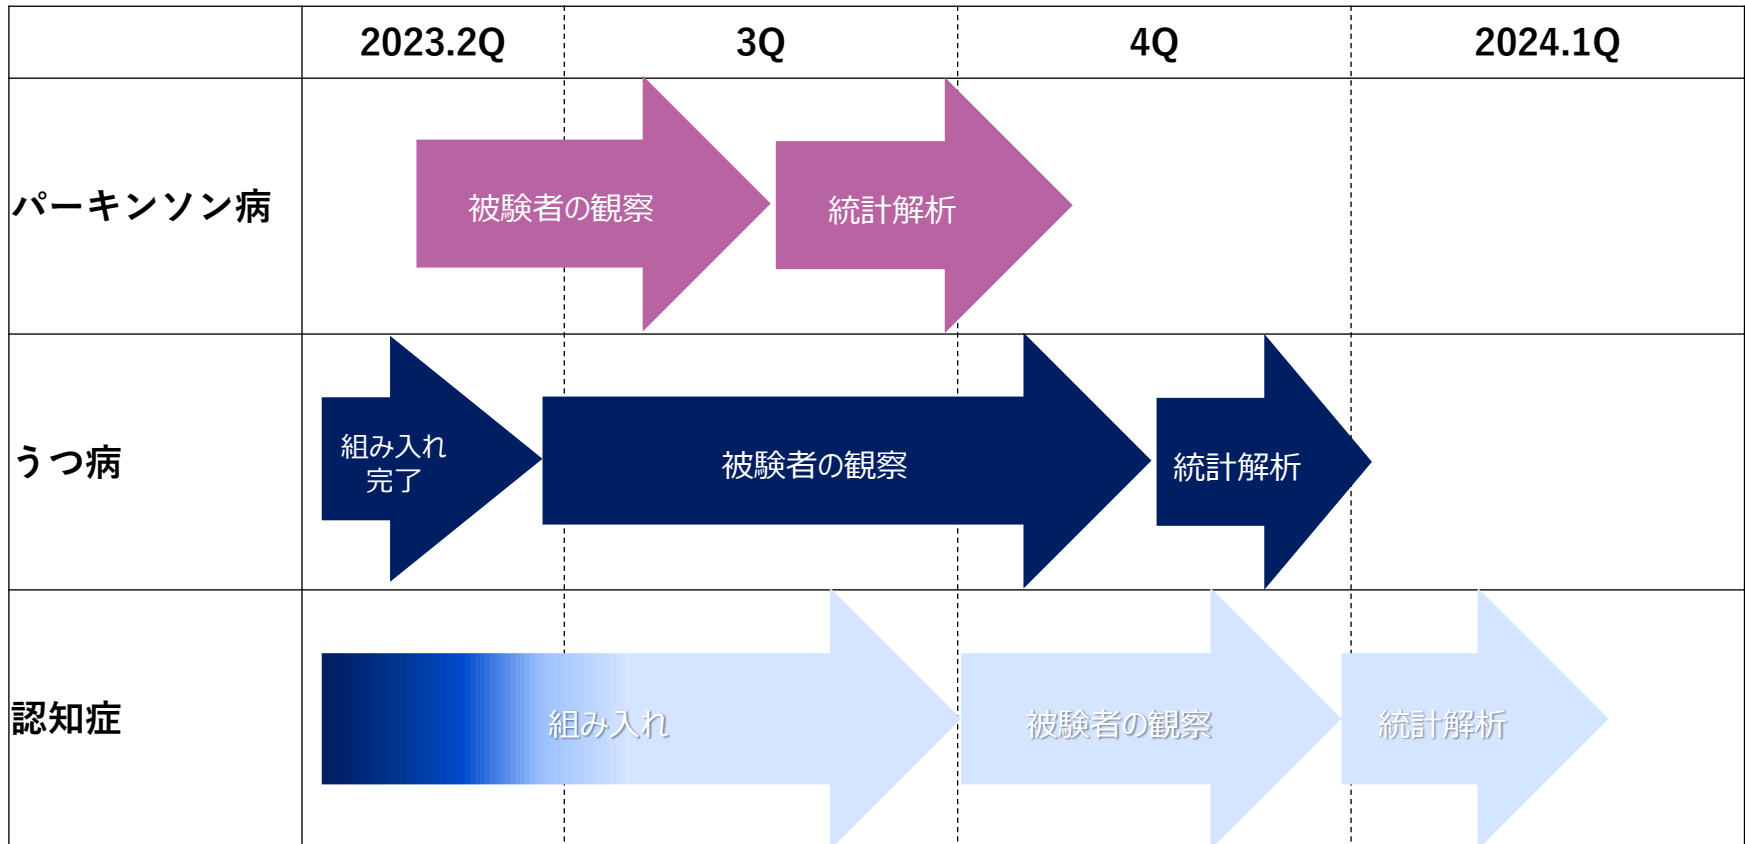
| | 2023.2Q | 3Q | 4Q | 2024.1Q |
|---|---|---|---|---|
| パーキンソン病 | 被験者の観察 | 統計解析 | | |
| うつ病 | 組み入れ完了 | 被験者の観察 | 統計解析 | |
| 認知症 | 組み入れ | | 被験者の観察 | 統計解析 |